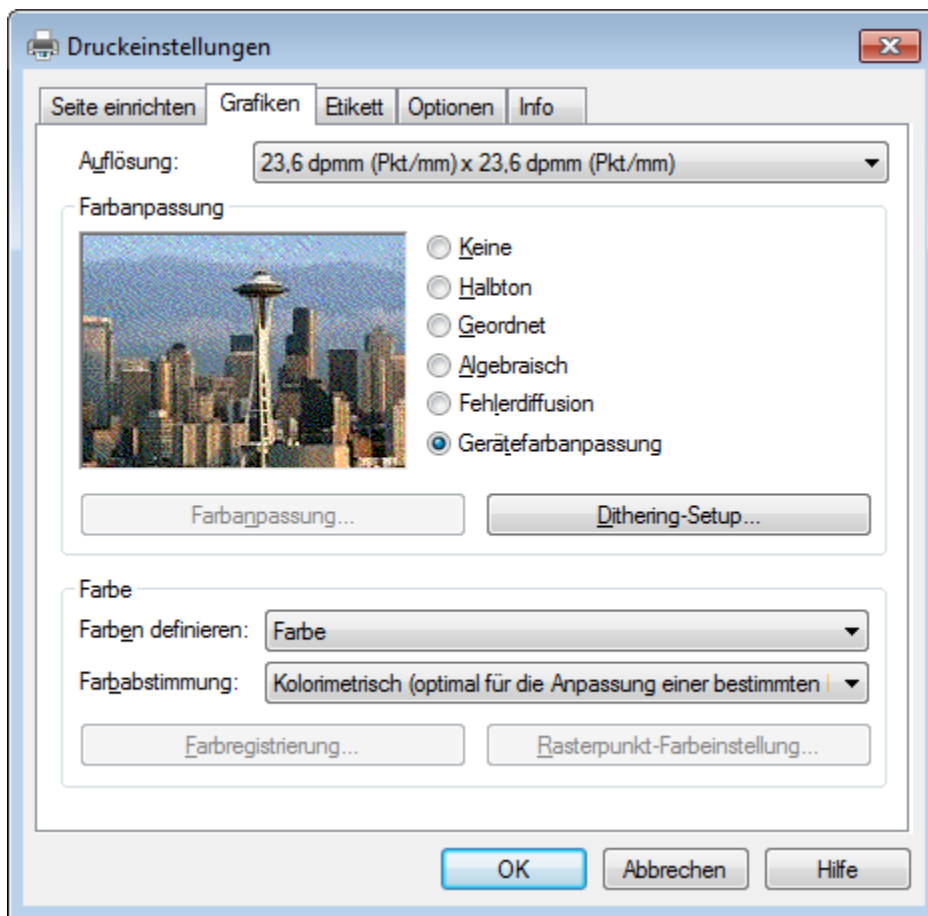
Druckeinstellungen

Seite einrichten | Grafiken | Etikett | Optionen | Info

Auflösung: 23,6 dpmm (Pkt/mm) x 23,6 dpmm (Pkt/mm)

Farbanpassung

Keine
Halbton
Geordnet
Algebraisch
Fehlerdiffusion
Gerätefarbanpassung

Farbanpassung...
Dithering-Setup...

Farbe

Farben definieren: Farbe

Farbabstimmung: Kolorimetrisch (optimal für die Anpassung einer bestimmten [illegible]

Farbregistrierung...
Rasterpunkt-Farbeinstellung...

OK
Abbrechen
Hilfe